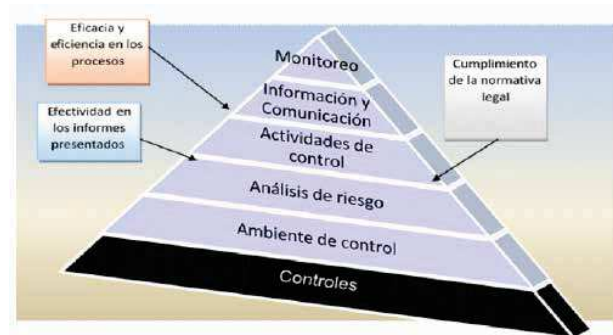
Eficacia y eficiencia en los procesos

Efectividad en los informes presentados

Cumplimiento de la normativa legal

Monitoreo

Información y Comunicación

Actividades de control

Análisis de riesgo

Ambiente de control

Controles